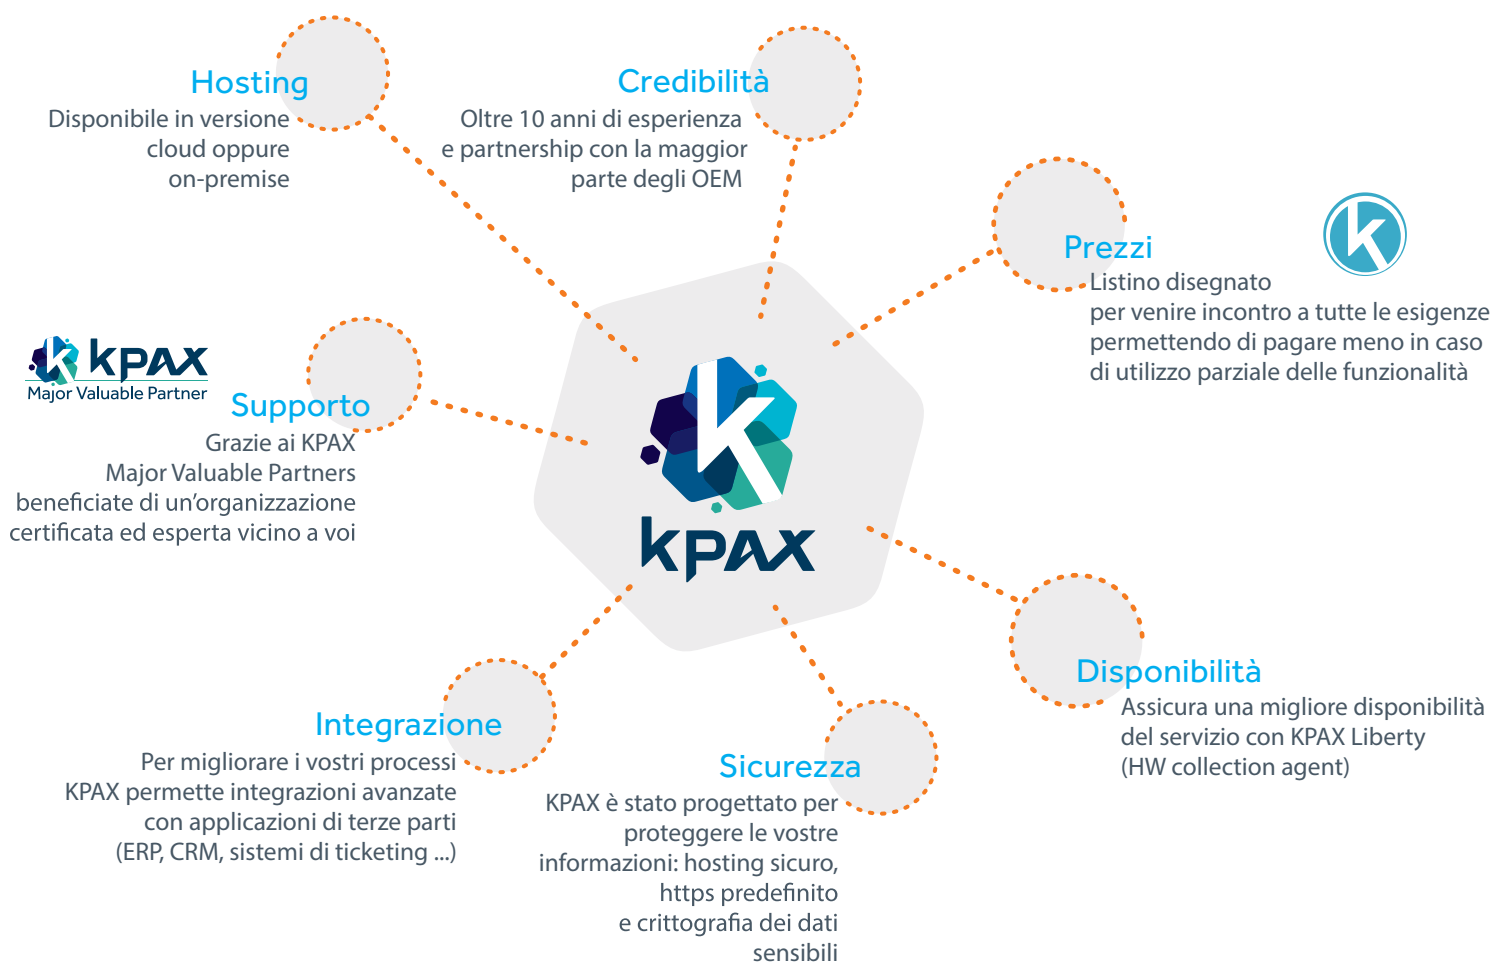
Hosting
Disponibile in versione cloud oppure on-premise

Credibilità
Oltre 10 anni di esperienza e partnership con la maggior parte degli OEM

Prezzi
Listino disegnato per venire incontro a tutte le esigenze permettendo di pagare meno in caso di utilizzo parziale delle funzionalità

KPAX
Major Valuable Partner

Supporto
Grazie ai KPAX Major Valuable Partners beneficiate di un'organizzazione certificata ed esperta vicino a voi

KPAX

Disponibilità
Assicura una migliore disponibilità del servizio con KPAX Liberty (HW collection agent)

Integrazione
Per migliorare i vostri processi KPAX permette integrazioni avanzate con applicazioni di terze parti (ERP, CRM, sistemi di ticketing ...)

Sicurezza
KPAX è stato progettato per proteggere le vostre informazioni: hosting sicuro, https predefinito e crittografia dei dati sensibili